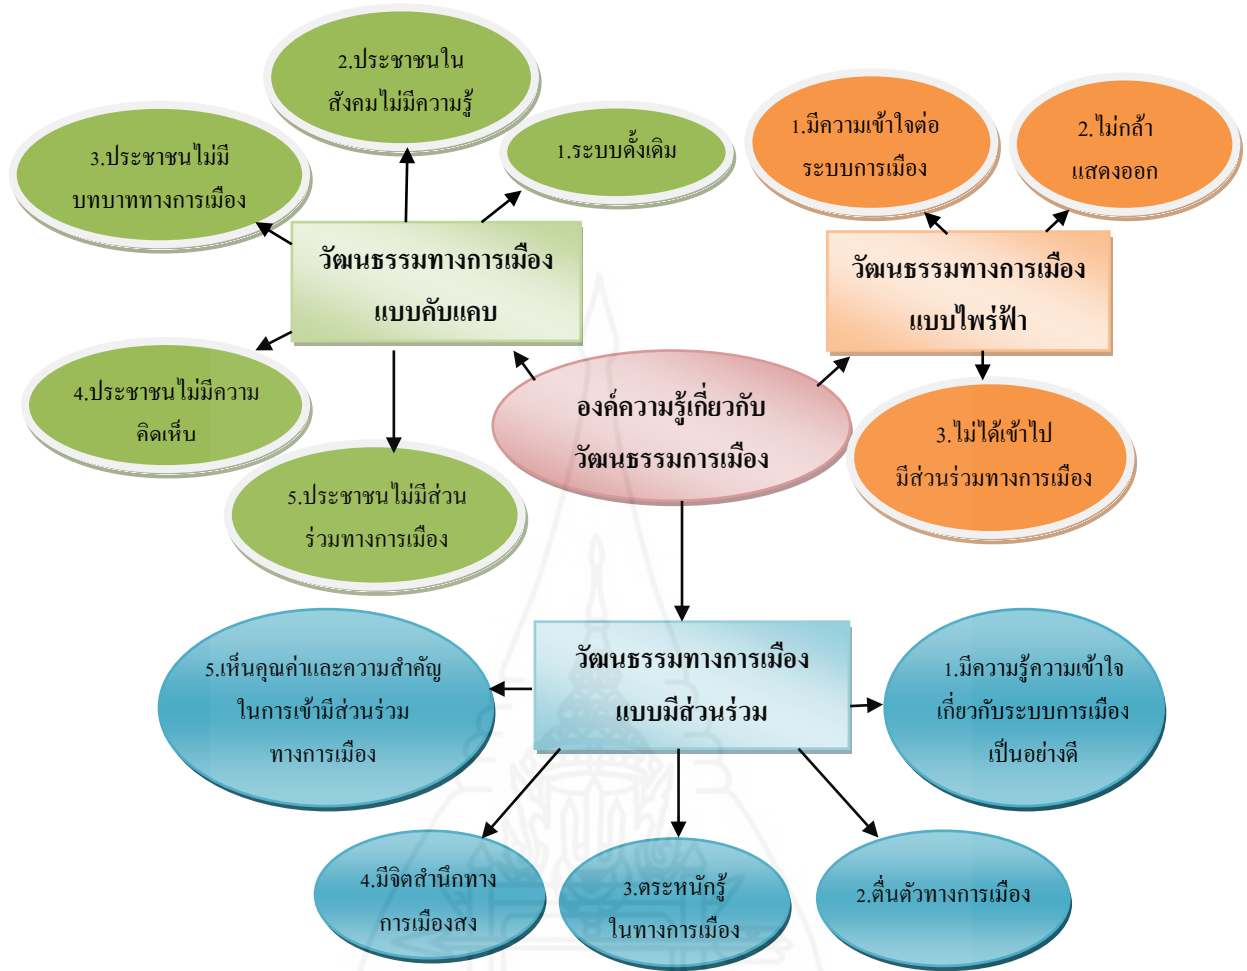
2.ประชาชนในสังคมไม่มีความรู้

3.ประชาชนไม่มีบทบาททางการเมือง

1.ระบบดั้งเดิม

วัฒนธรรมทางการเมืองแบบคับแคบ

4.ประชาชนไม่มีความคิดเห็น

5.ประชาชนไม่มีส่วนร่วมทางการเมือง

1.มีความเข้าใจต่อระบบการเมือง

2.ไม่กล้าแสดงออก

วัฒนธรรมทางการเมืองแบบไพร่ฟ้า

3.ไม่ได้เข้าไปมีส่วนร่วมทางการเมือง

องค์ความรู้เกี่ยวกับวัฒนธรรมการเมือง

วัฒนธรรมทางการเมืองแบบมีส่วนร่วม

5.เห็นคุณค่าและความสำคัญในการเข้ามีส่วนร่วมทางการเมือง

1.มีความรู้ความเข้าใจเกี่ยวกับระบบการเมืองเป็นอย่างดี

4.มีจิตสำนึกทางการเมืองสง

3.ตระหนักรู้ในทางการเมือง

2.ตื่นตัวทางการเมือง